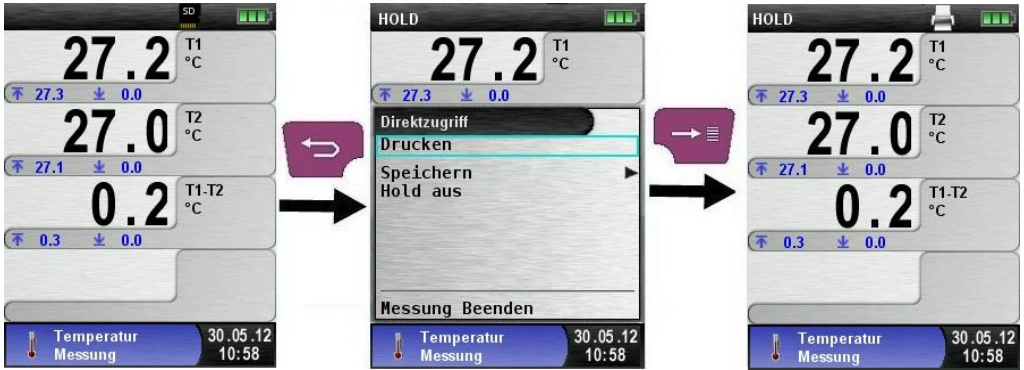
SD

27.2 T1 °C
27.3 0.0

27.0 T2 °C
27.1 0.0

0.2 T1-T2 °C
0.3 0.0

Temperatur Messung 30.05.12 10:58

HOLD

27.2 T1 °C
27.3 0.0

Direktzugriff
Drucken
Speichern
Hold aus

Messung Beenden

Temperatur Messung 30.05.12 10:58

HOLD

27.2 T1 °C
27.3 0.0

27.0 T2 °C
27.1 0.0

0.2 T1-T2 °C
0.3 0.0

Temperatur Messung 30.05.12 10:58